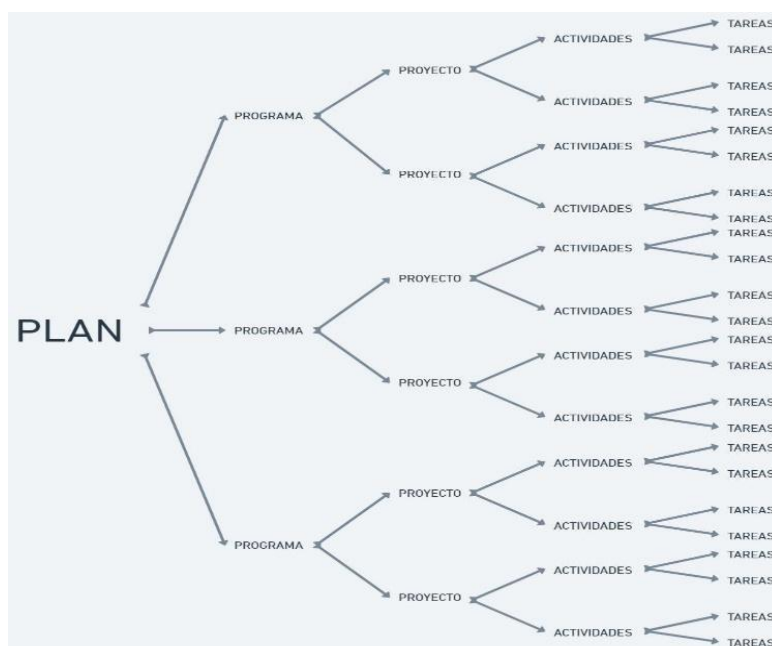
PLAN

PROGRAMA

PROYECTO

ACTIVIDADES

TAREAS
TAREAS

ACTIVIDADES

TAREAS
TAREAS

PROYECTO

ACTIVIDADES

TAREAS
TAREAS

ACTIVIDADES

TAREAS
TAREAS

PROGRAMA

PROYECTO

ACTIVIDADES

TAREAS
TAREAS

ACTIVIDADES

TAREAS
TAREAS

PROYECTO

ACTIVIDADES

TAREAS
TAREAS

ACTIVIDADES

TAREAS
TAREAS

PROGRAMA

PROYECTO

ACTIVIDADES

TAREAS
TAREAS

ACTIVIDADES

TAREAS
TAREAS

PROYECTO

ACTIVIDADES

TAREAS
TAREAS

ACTIVIDADES

TAREAS
TAREAS